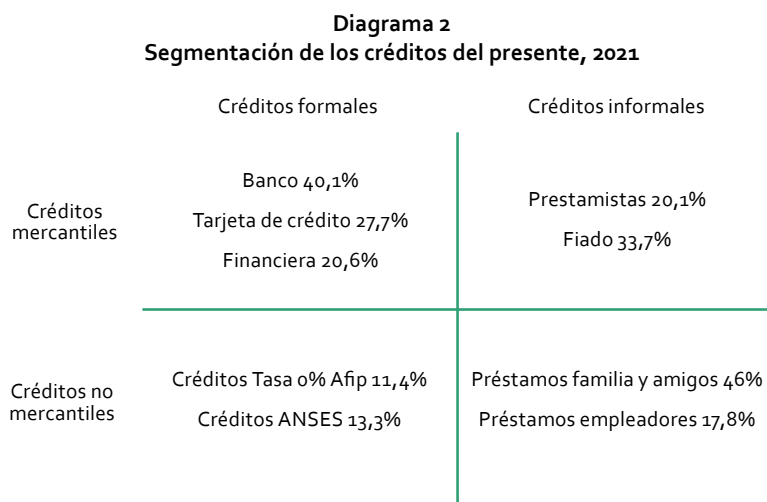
Diagrama 2
Segmentación de los créditos del presente, 2021

| | Créditos formales | Créditos informales |
|---|---|---|
| Créditos mercantiles | Banco 40,1%<br>Tarjeta de crédito 27,7%<br>Financiera 20,6% | Prestamistas 20,1%<br>Fiado 33,7% |
| Créditos no mercantiles | Créditos Tasa 0% Afip 11,4%<br>Créditos ANSES 13,3% | Préstamos familia y amigos 46%<br>Préstamos empleadores 17,8% |